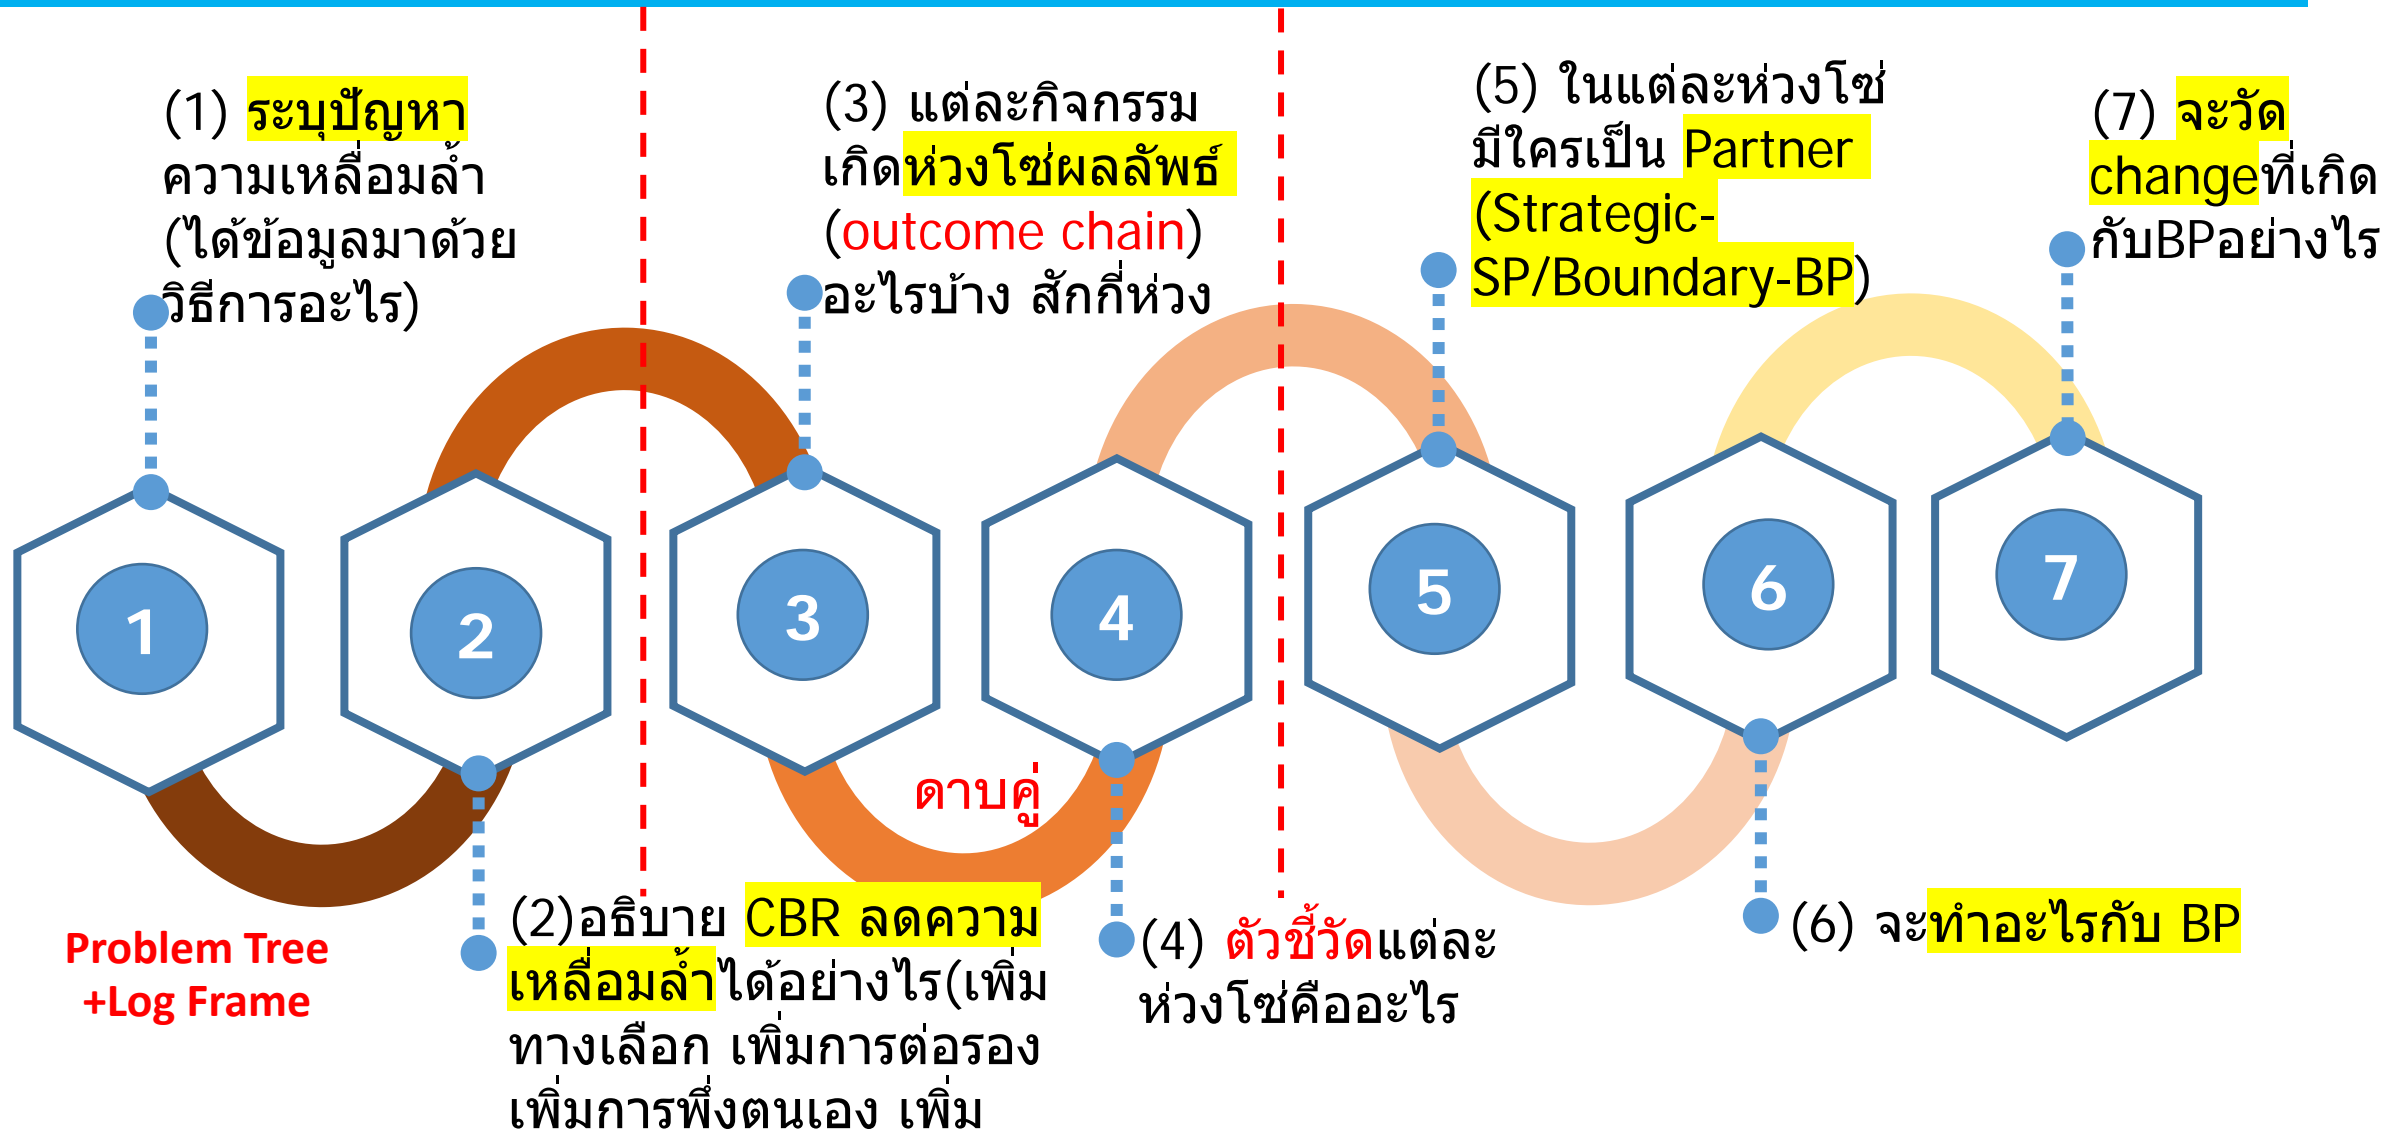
(1) ระบุปัญหาความเหลื่อมล้ำ (ได้ข้อมูลมาด้วยวิธีการอะไร)

(3) แต่ละกิจกรรมเกิดห่วงโซ่ผลลัพธ์ (outcome chain) อะไรบ้าง สักกี่ห่วง

(5) ในแต่ละห่วงโซ่มีใครเป็น Partner (Strategic-SP/Boundary-BP)

(7) จะวัด changeที่เกิดกับBPอย่างไร

1

2

3

4

5

6

7

ดาบคู่

Problem Tree +Log Frame

(2)อธิบาย CBR ลดความเหลื่อมล้ำได้อย่างไร(เพิ่มทางเลือก เพิ่มการต่อรอง เพิ่มการพึ่งตนเอง เพิ่ม

(4) ตัวชี้วัดแต่ละห่วงโซ่คืออะไร

(6) จะทำอะไรกับ BP